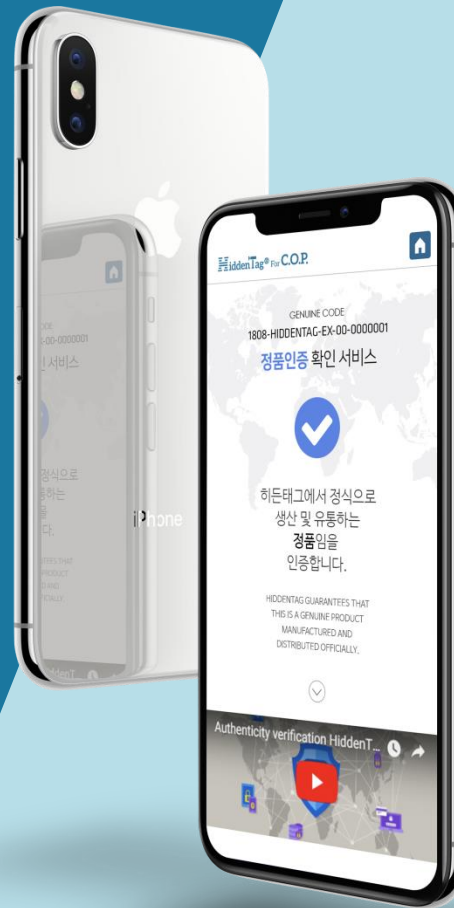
iPhone

HiddenTag® For C.O.P.

GENUINE CODE
1808-HIDDENTAG-EX-00-0000001

정품인증 확인 서비스

히든태그에서 정식으로 생산 및 유통하는 정품임을 인증합니다.

HIDDENTAG GUARANTEES THAT THIS IS A GENUINE PRODUCT MANUFACTURED AND DISTRIBUTED OFFICIALLY.

Authenticity verification HiddenT...